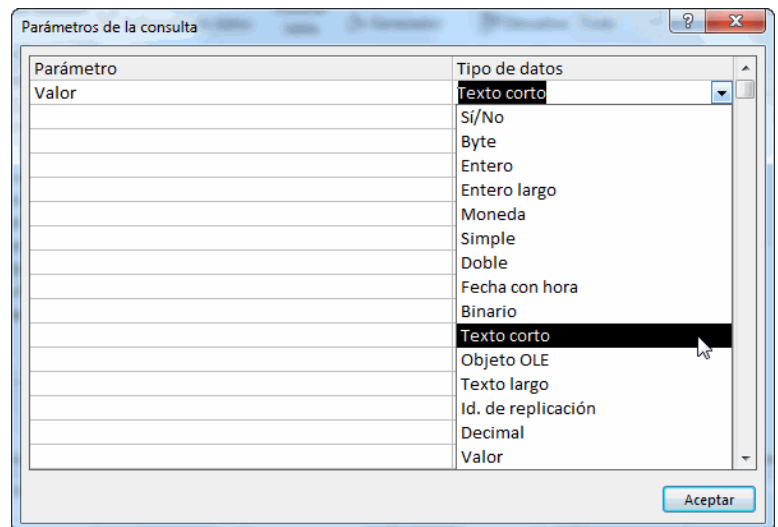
Parámetros de la consulta

?

X

| Parámetro | Tipo de datos |
|---|---|
| Valor | Texto corto |

Sí/No
Byte
Entero
Entero largo
Moneda
Simple
Doble
Fecha con hora
Binario
Texto corto
Objeto OLE
Texto largo
Id. de replicación
Decimal
Valor

Aceptar